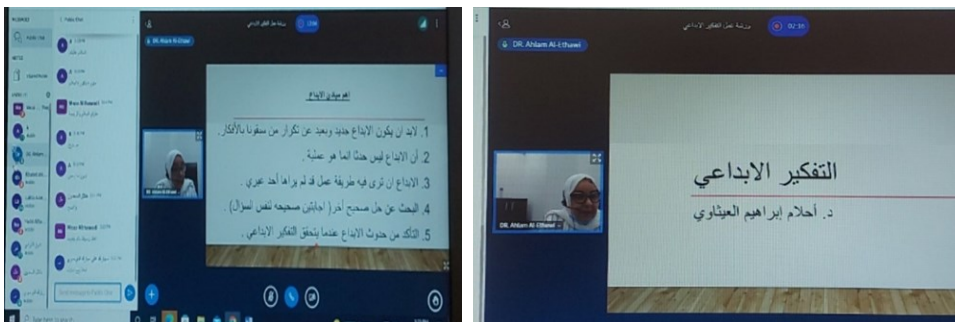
ورشة عمل التفكير الابداعي

DR. Ahlam Al-Ethawi

اهم مبادئ الابداع

1. لابد ان يكون الابداع جديد وبعيد عن تكرار من سبقونا بالأفكار.
2. أن الابداع ليس حدثاً انما هو عملية .
3. الابداع ان ترى فيه طريقة عمل قد لم يراها أحد غيري .
4. البحث عن حل صحيح آخر( اجابتين صحيحه لنفس السؤال) .
5. التأكد من حدوث الابداع عندما يتحقق التفكير الابداعي .

ورشة عمل التفكير الابداعي

02:50

DR. Ahlam Al-Ethawi

التفكير الابداعي

د. أحلام إبراهيم العيثاوي

DR. Ahlam Al-Ethawi